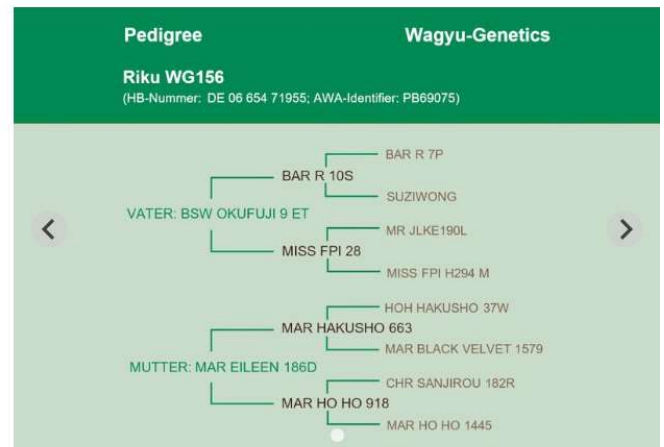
Pedigree

Wagyu-Genetics

Riku WG156
(HB-Nummer: DE 06 654 71955; AWA-Identifier: PB69075)

BAR R 7P
BAR R 10S
SUZIWONG
VATER: BSW OKUFUJI 9 ET
MR JLKE190L
MISS FPI 28
MISS FPI H294 M

HOH HAKUSHO 37W
MAR HAKUSHO 663
MAR BLACK VELVET 1579
MUTTER: MAR EILEEN 186D
CHR SANJIROU 182R
MAR HO HO 918
MAR HO HO 1445